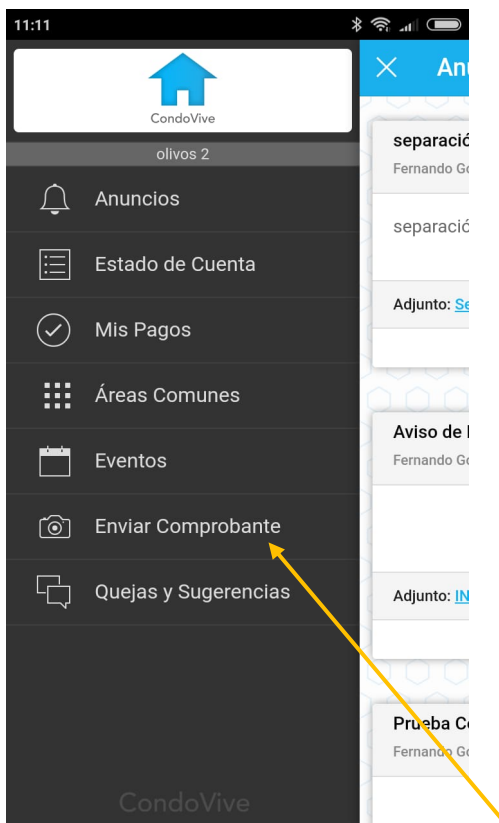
11:11

CondoVive

olivos 2

Anuncios

Estado de Cuenta

Mis Pagos

Áreas Comunes

Eventos

Enviar Comprobante

Quejas y Sugerencias

CondoVive

Anu

separació

Fernando Go

separació

Adjunto: Se

Aviso de

Fernando Go

Adjunto: IN

Prueba Co

Fernando Go